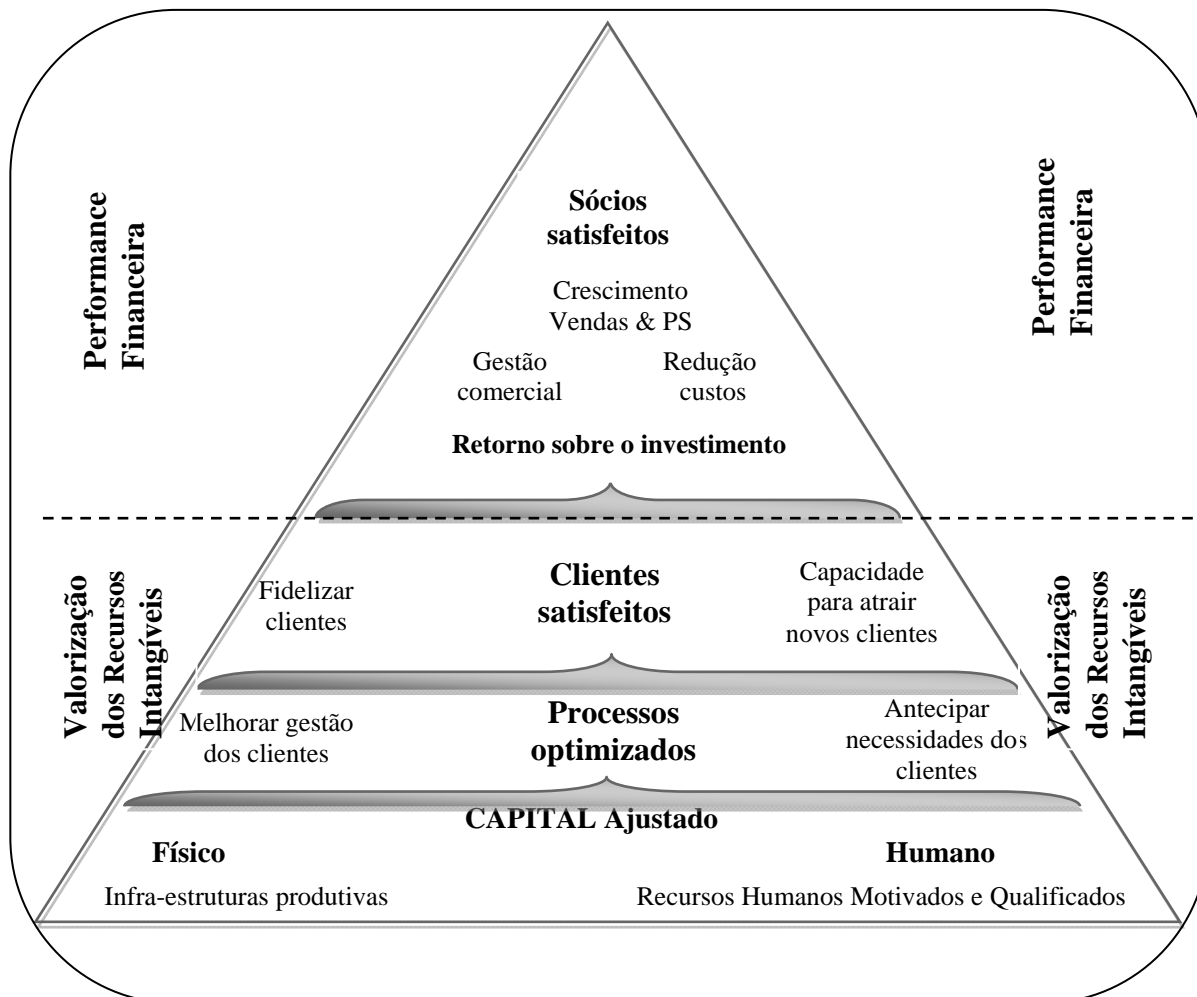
Performance Financeira

Sócios satisfeitos

Crescimento Vendas & PS

Gestão comercial

Redução custos

Retorno sobre o investimento

Performance Financeira

Valorização dos Recursos Intangíveis

Fidelizar clientes

Clientes satisfeitos

Capacidade para atrair novos clientes

Valorização dos Recursos Intangíveis

Melhorar gestão dos clientes

Processos optimizados

Antecipar necessidades dos clientes

CAPITAL Ajustado

Físico

Humano

Infra-estruturas produtivas

Recursos Humanos Motivados e Qualificados